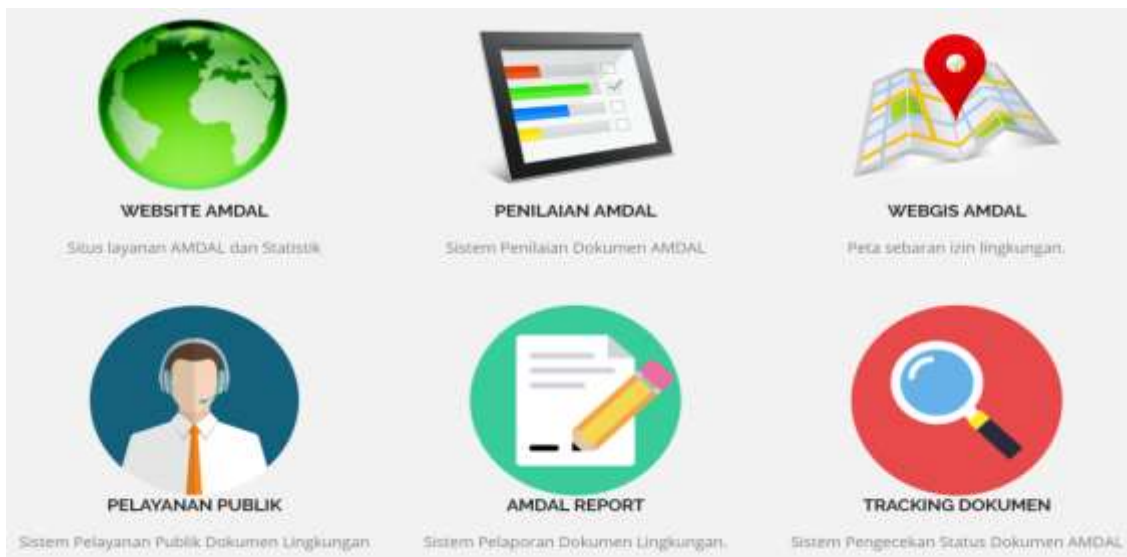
WEBSITE AMDAL

Situs layanan AMDAL dan Statistik

PENILAIAN AMDAL

Sistem Penilaian Dokumen AMDAL

WEBGIS AMDAL

Peta sebaran izin lingkungan.

PELAYANAN PUBLIK

Sistem Pelayanan Publik Dokumen Lingkungan

AMDAL REPORT

Sistem Pelaporan Dokumen Lingkungan.

TRACKING DOKUMEN

Sistem Pengecekan Status Dokumen AMDAL